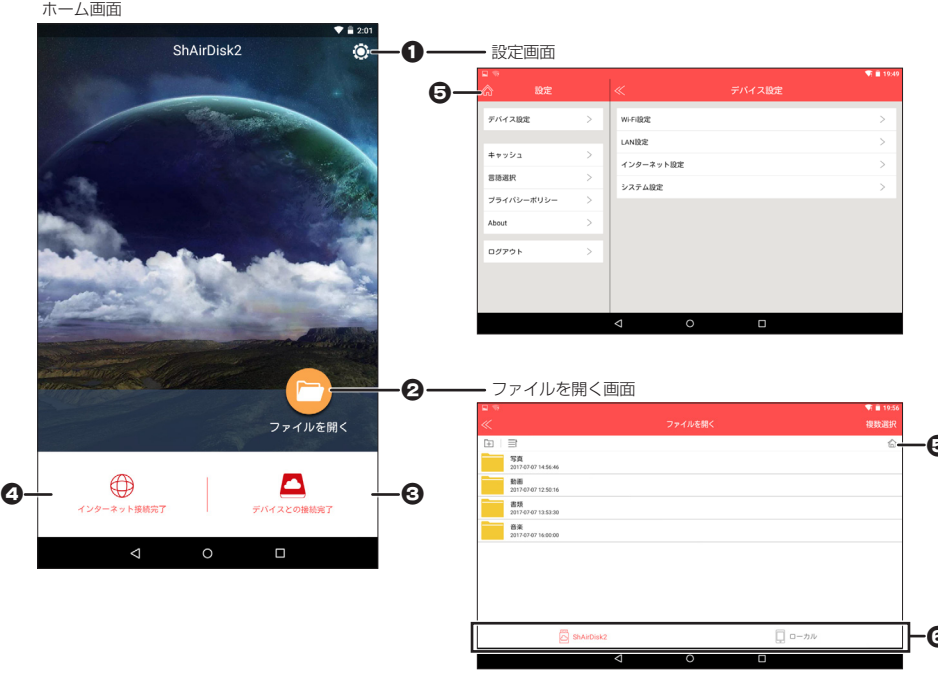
ホーム画面

2:01

ShAirDisk2

❶ 設定画面

❺

19:49

設定

デバイス設定

デバイス設定 >

Wi-Fi設定 >

LAN設定 >

インターネット設定 >

システム設定 >

キャッシュ >

言語選択 >

プライバシーポリシー >

About >

ログアウト >

ファイルを開く

❷ ファイルを開く画面

19:56

ファイルを開く

複数選択

写真
2017-07-07 14:56:46

動画
2017-07-07 12:50:16

書類
2017-07-07 13:53:30

音楽
2017-07-07 16:00:00

❹ インターネット接続完了

デバイスとの接続完了 ❸

ShAirDisk2

ローカル